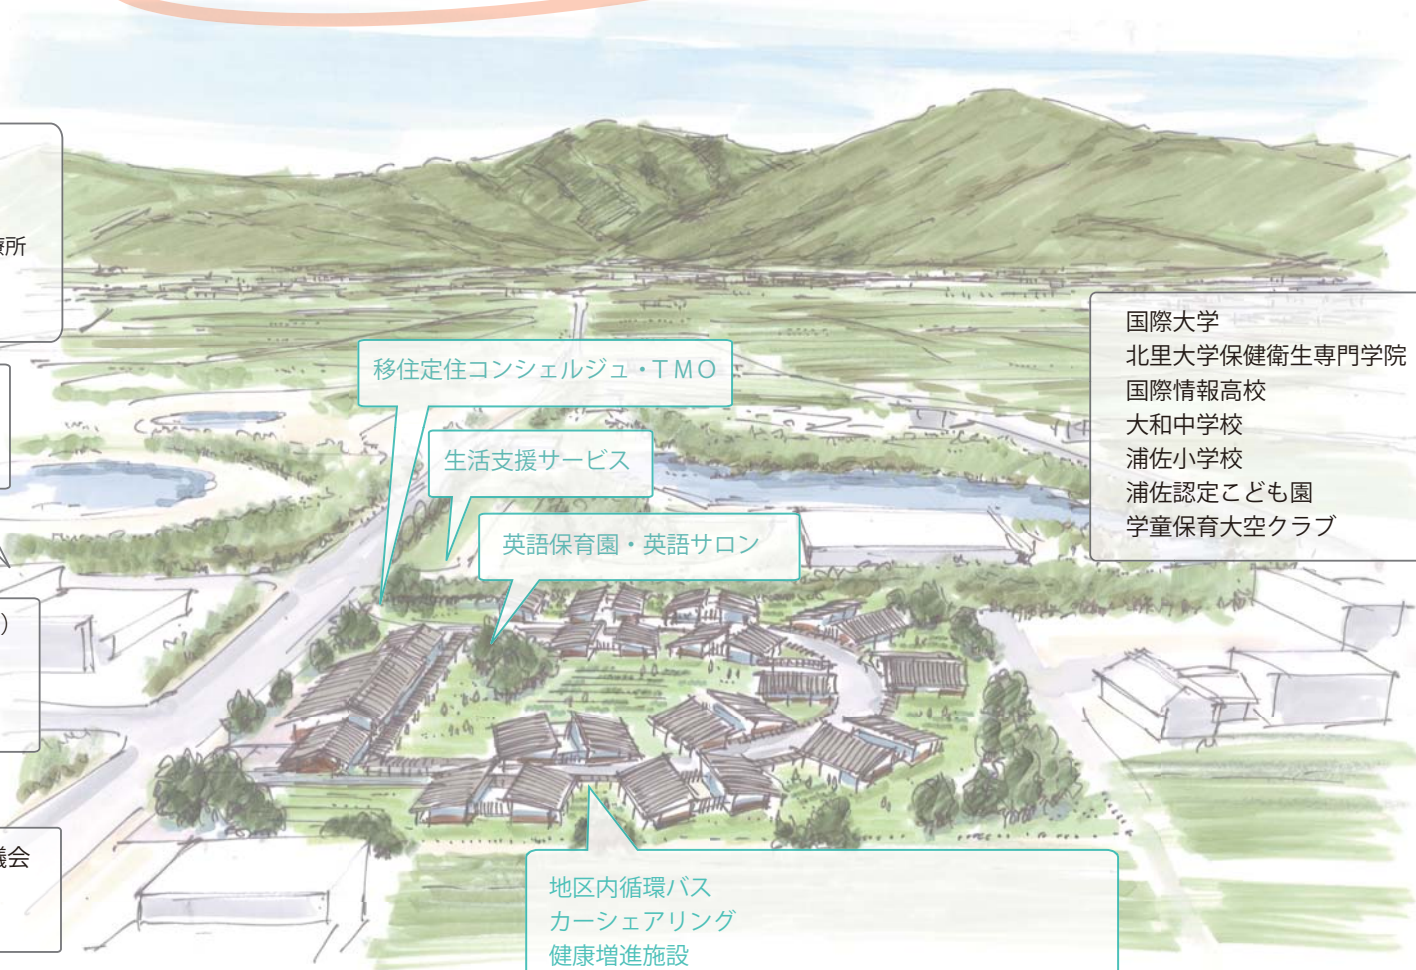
療所

)

議会

移住定住コンシェルジュ・TMO

生活支援サービス

英語保育園・英語サロン

国際大学
北里大学保健衛生専門学院
国際情報高校
大和中学校
浦佐小学校
浦佐認定こども園
学童保育大空クラブ

地区内循環バス
カーシェアリング
健康増進施設